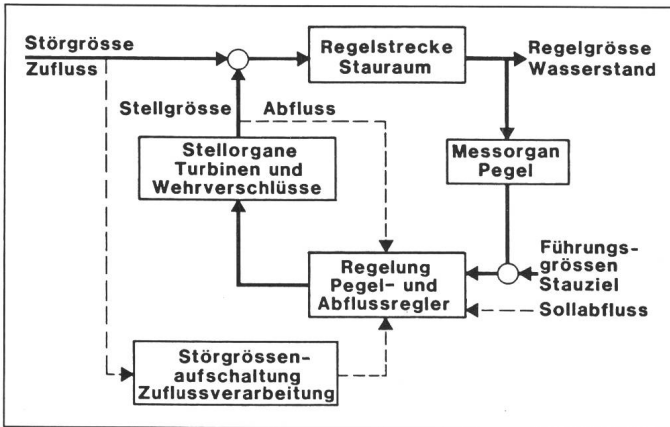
Störgrösse
Zufluss

Regelstrecke
Stauraum

Regelgrösse
Wasserstand

Stellgrösse

Abfluss

Stellorgane
Turbinen und
Wehrverschlüsse

Messorgan
Pegel

Führungsgrössen
Stauziel

Regelung
Pegel- und
Abflussregler

Sollabfluss

Störgrössenaufschaltung
Zuflussverarbeitung